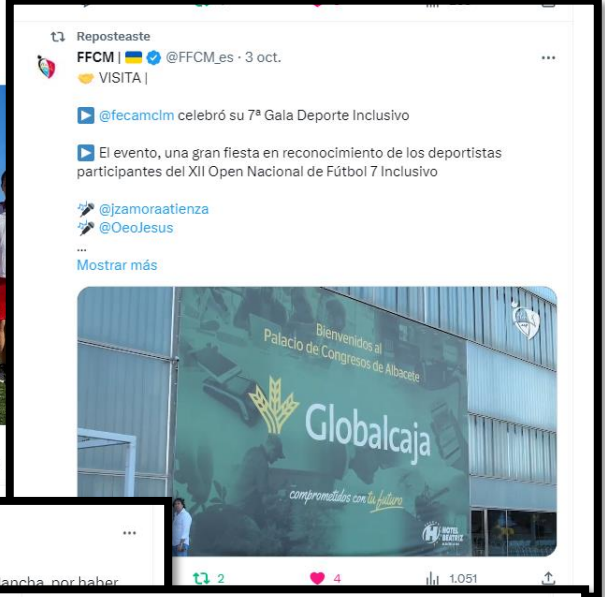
Reposteaste

FFCM | @FFCM_es · 3 oct.

VISITA |

@fecamclm celebró su 7ª Gala Deporte Inclusivo

El evento, una gran fiesta en reconocimiento de los deportistas participantes del XII Open Nacional de Fútbol 7 Inclusivo

@jzamoraatienza
@OeoJesus
...
Mostrar más

Bienvenidos al Palacio de Congresos de Albacete

Globalcaja

comprometidos con tu futuro

HOTEL BEATRIZ

2 4 1.051

ancha, por haber